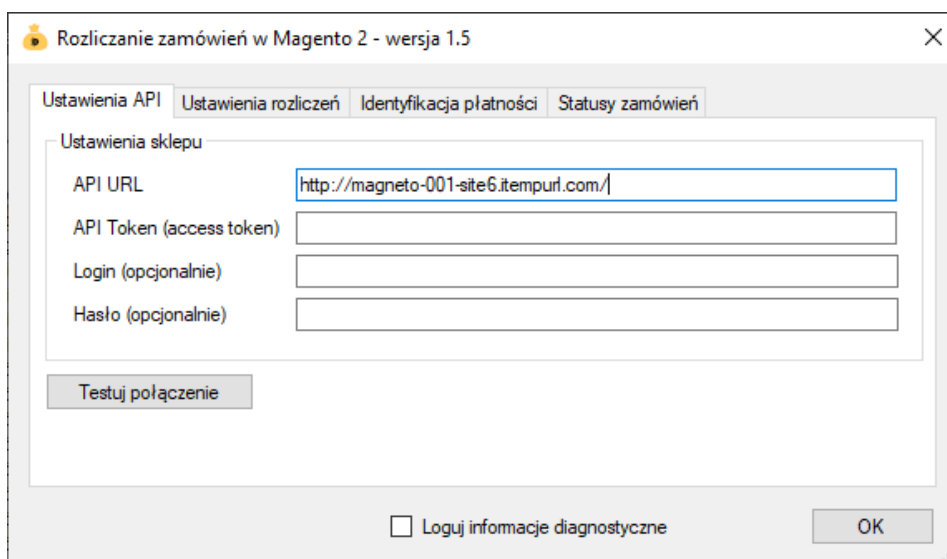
Rozliczanie zamówień w Magento 2 - wersja 1.5

Ustawienia API | Ustawienia rozliczeń | Identyfikacja płatności | Statusy zamówień

Ustawienia sklepu

API URL http://magneto-001-site6.itempurl.com/

API Token (access token)

Login (opcjonalnie)

Hasło (opcjonalnie)

Testuj połączenie

Loguj informacje diagnostyczne

OK